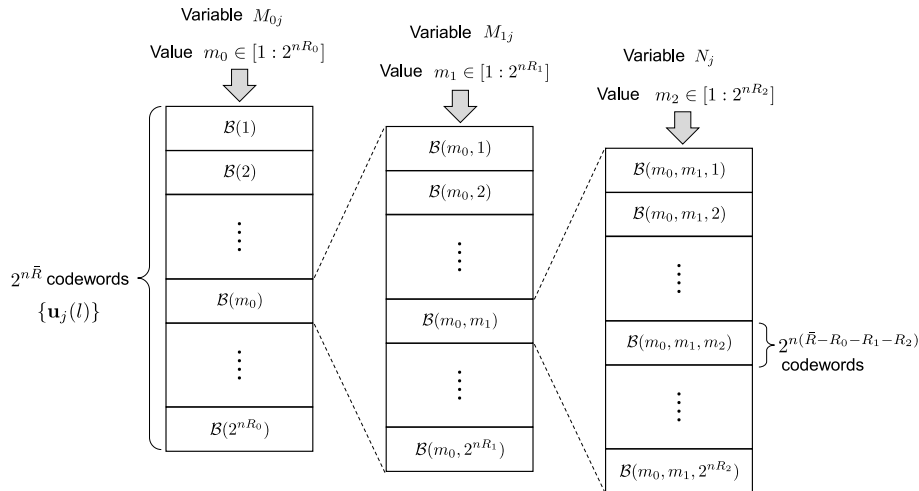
Variable $M_{0j}$

Value $m_0 \in [1 : 2^{nR_0}]$

$\mathcal{B}(1)$

$\mathcal{B}(2)$

$\vdots$

$\mathcal{B}(m_0)$

$\vdots$

$\mathcal{B}(2^{nR_0})$

$2^{n\bar{R}}$ codewords $\{\mathbf{u}_j(l)\}$

Variable $M_{1j}$

Value $m_1 \in [1 : 2^{nR_1}]$

$\mathcal{B}(m_0, 1)$

$\mathcal{B}(m_0, 2)$

$\vdots$

$\mathcal{B}(m_0, m_1)$

$\vdots$

$\mathcal{B}(m_0, 2^{nR_1})$

Variable $N_j$

Value $m_2 \in [1 : 2^{nR_2}]$

$\mathcal{B}(m_0, m_1, 1)$

$\mathcal{B}(m_0, m_1, 2)$

$\vdots$

$\mathcal{B}(m_0, m_1, m_2)$

$2^{n(\bar{R}-R_0-R_1-R_2)}$ codewords

$\vdots$

$\mathcal{B}(m_0, m_1, 2^{nR_2})$